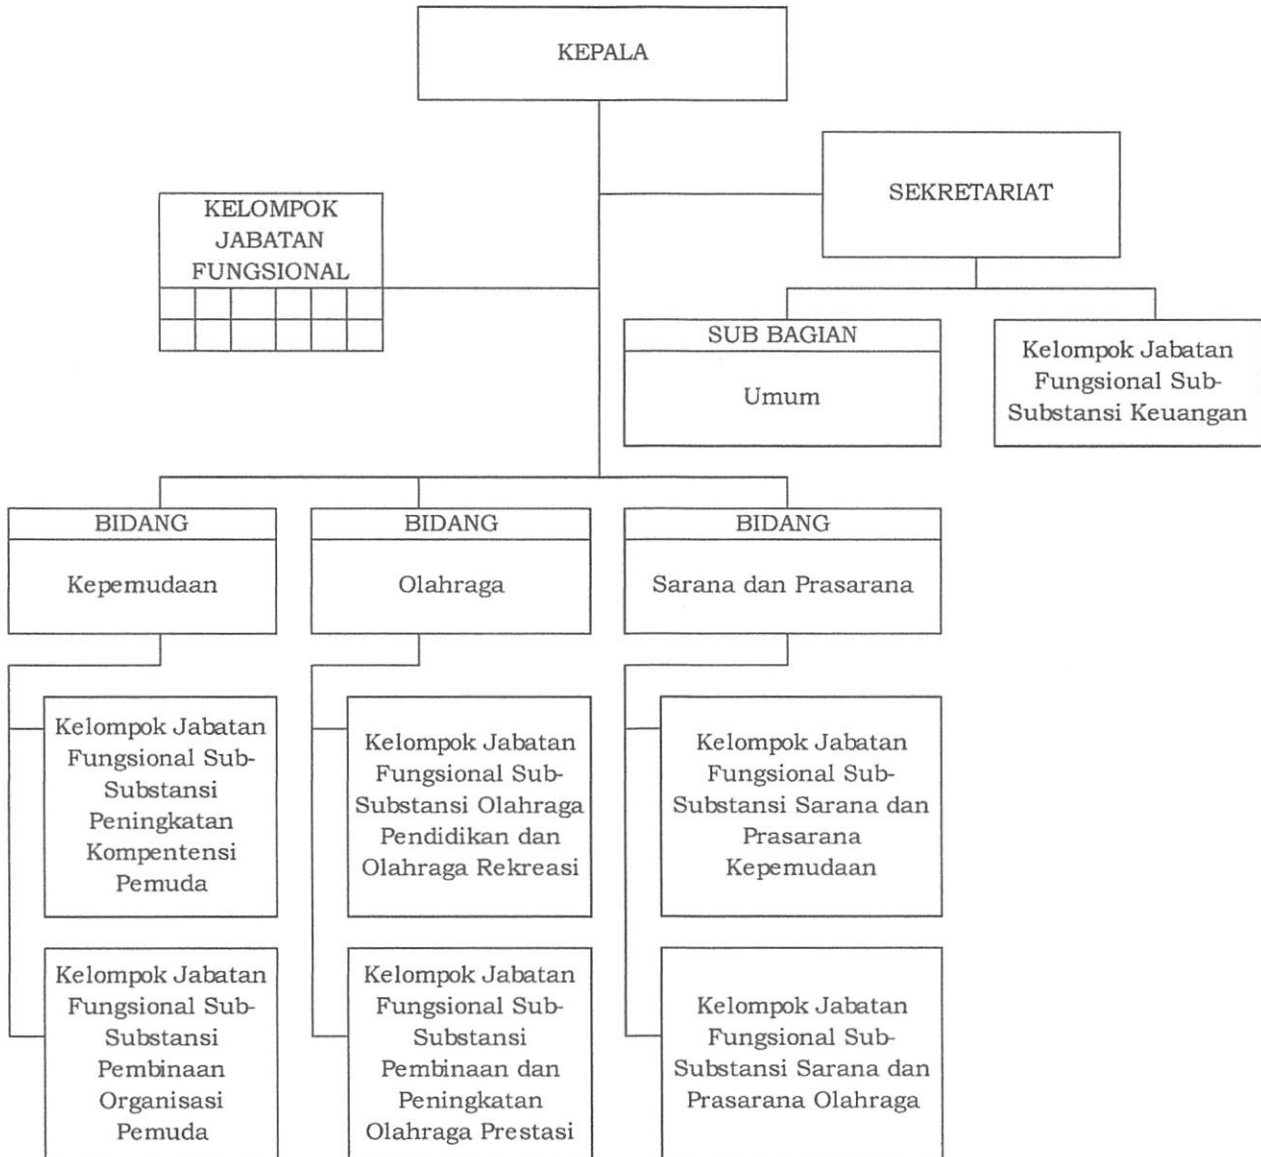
KEPALA

KELOMPOK JABATAN FUNGSIONAL

SEKRETARIAT

SUB BAGIAN

Umum

Kelompok Jabatan Fungsional Sub-Substansi Keuangan

BIDANG

Kepemudaan

BIDANG

Olahraga

BIDANG

Sarana dan Prasarana

Kelompok Jabatan Fungsional Sub-Substansi Peningkatan Kompentensi Pemuda

Kelompok Jabatan Fungsional Sub-Substansi Pembinaan Organisasi Pemuda

Kelompok Jabatan Fungsional Sub-Substansi Olahraga Pendidikan dan Olahraga Rekreasi

Kelompok Jabatan Fungsional Sub-Substansi Pembinaan dan Peningkatan Olahraga Prestasi

Kelompok Jabatan Fungsional Sub-Substansi Sarana dan Prasarana Kepemudaan

Kelompok Jabatan Fungsional Sub-Substansi Sarana dan Prasarana Olahraga